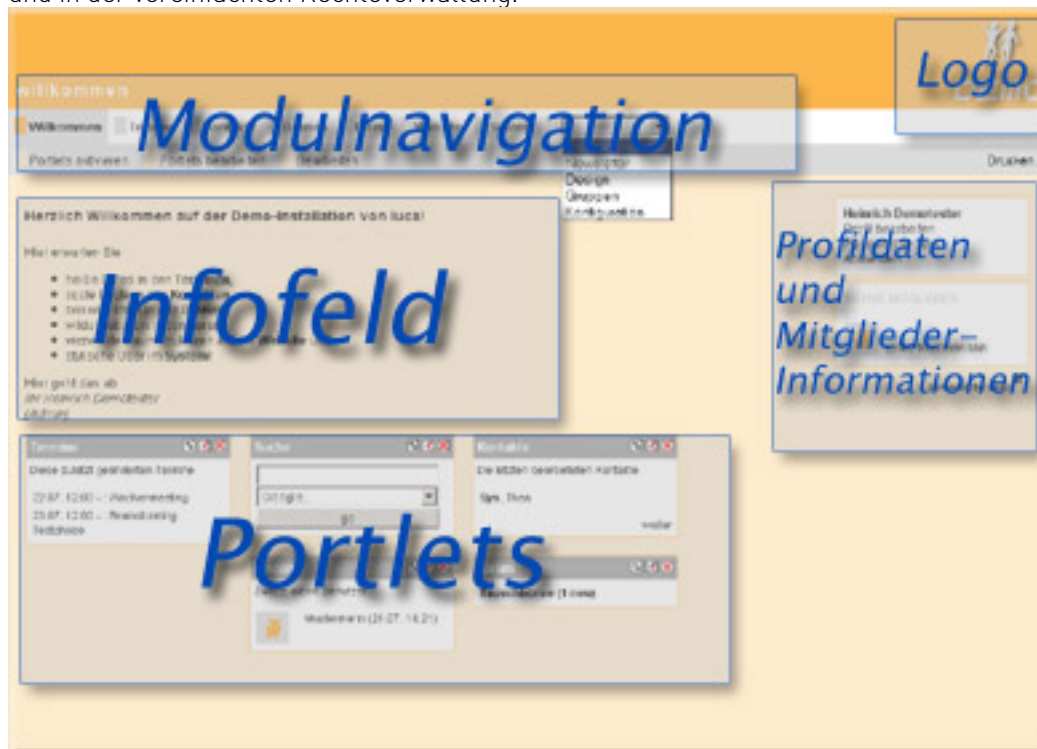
und in der vereinfachten Rechteverwaltung.

Willkommen

Logo

Modulnavigation

Willkommen

Portlets anzeigen Portlets bearbeiten Bearbeiten

Navigator
Design
Gruppen
Konfiguration

Drucken

Herzlich Willkommen auf der Demo-Installation von lucs!

Hier erwarten Sie

Infofeld

Hier geht das ab

Heinrich Demotester

Profildaten und Mitglieder-Informationen

Termine

Suche

Kontakte

Diese Subzi geänderten Termine

Die letzten bearbeiteten Kontakte

22.07. 12:00 –

23.07. 12:00 –

weiter

go

Portlets

Modemann (21.07. 14:21)